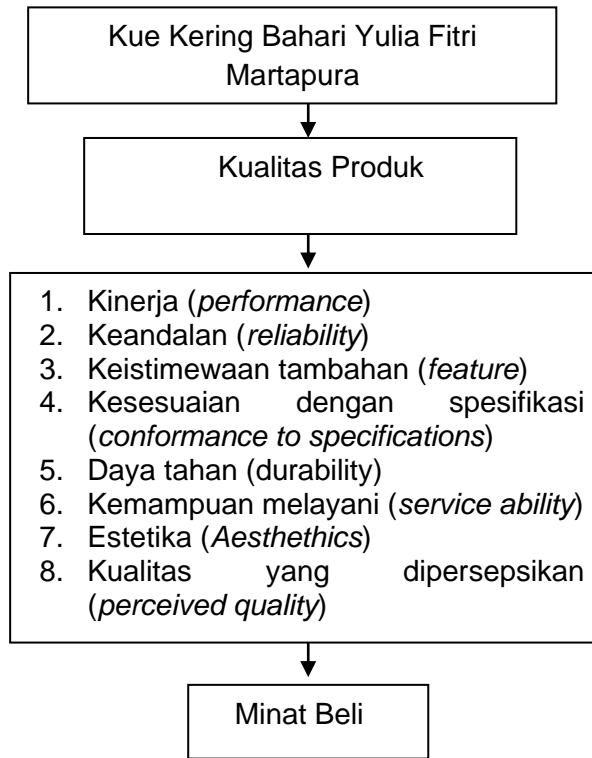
Kue Kering Bahari Yulia Fitri Martapura

Kualitas Produk

1. Kinerja (performance)
2. Keandalan (reliability)
3. Keistimewaan tambahan (feature)
4. Kesesuaian dengan spesifikasi (conformance to specifications)
5. Daya tahan (durability)
6. Kemampuan melayani (service ability)
7. Estetika (Aesthethics)
8. Kualitas yang dipersepsikan (perceived quality)

Minat Beli